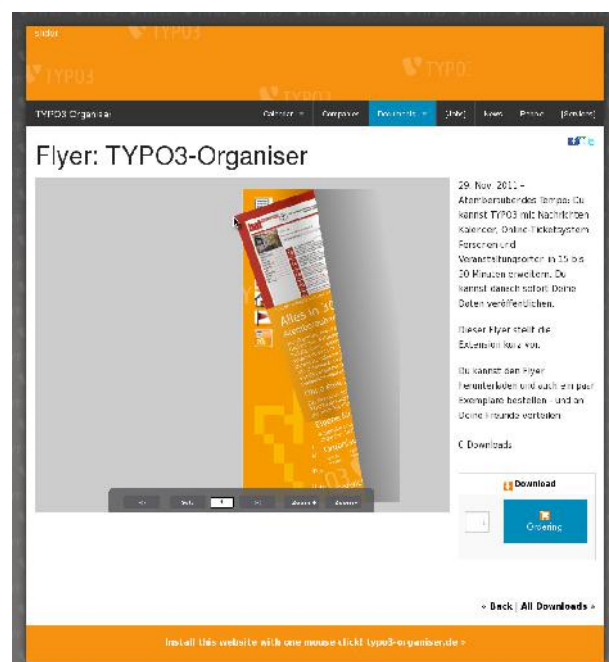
slider

TYPO3

TYPO3

TYPO3 Organiser

Calendar | Companies | Downloads | [Info] | News | Phone | [Services]

Flyer: TYPO3-Organiser

Alles in 30

29. Nov. 2011 – Atemberaubendes Tempo: Du kannst TYPO3 mit Nachrichten, Kalender, Online-Ticketsystem, Personen und Veranstaltungsorten in 15 bis 30 Minuten erweitern. Du kannst danach sofort Deine Daten veröffentlichen.

Dieser Flyer stellt die Extension kurz vor.

Du kannst den Flyer herunterladen und auch ein paar Exemplare bestellen - und an Deine Freunde verteilen.

0 Downloads

Download

Ordering

« Back | All Downloads »

Install this website with one mouse click! typo3-organiser.de »